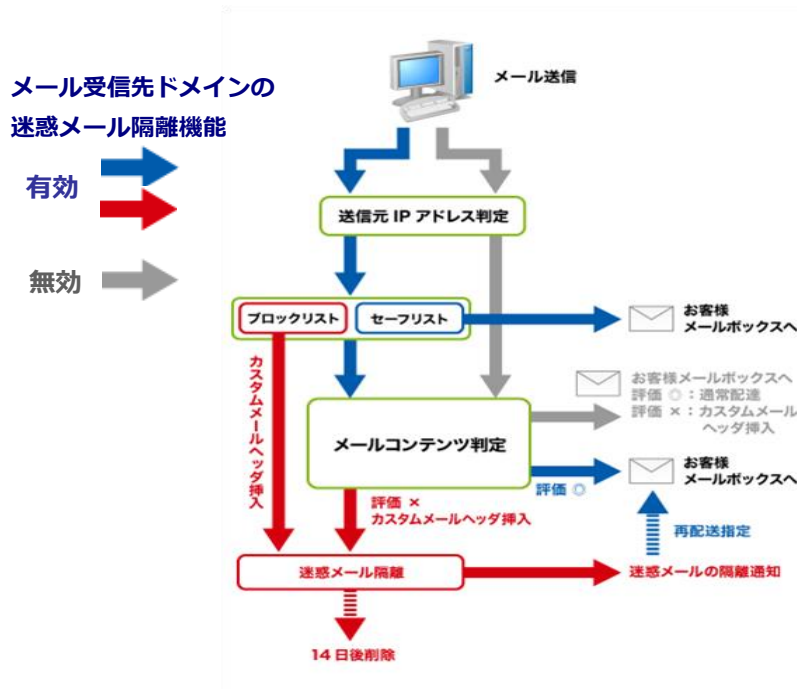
メール受信先ドメインの
迷惑メール隔離機能

有効

無効

メール送信

送信元 IP アドレス判定

ブロックリスト

セーフリスト

お客様
メールボックスへ

カスタムメールヘッダ挿入

お客様メールボックスへ
評価 ○：通常配達
評価 ×：カスタムメールヘッダ挿入

メールコンテンツ判定

評価 ○

お客様
メールボックスへ

評価 ×
カスタムメールヘッダ挿入

再配送指定

迷惑メール隔離

迷惑メールの隔離通知

14 日後削除